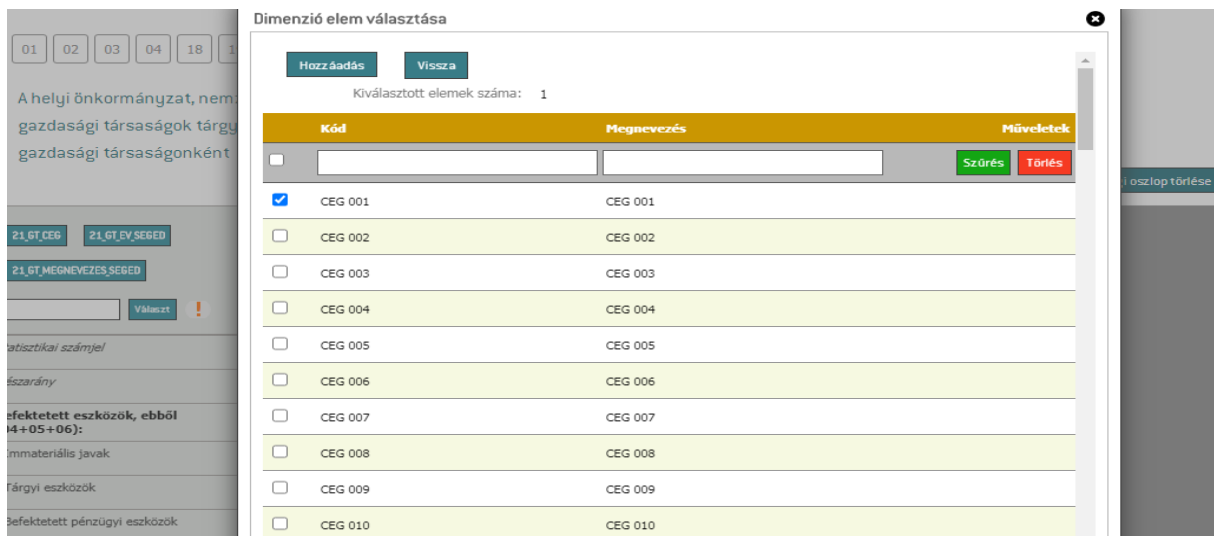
01 02 03 04 18 1

A helyi önkormányzat, nem
gazdasági társaságok tárgy
gazdasági társaságonként

21_GT_CEG 21_GT_EV_SEGED

21_GT_MEGNEVEZES_SEGED

Választ !

atisztikai számjel

észarány

befektetett eszközök, ebből
04+05+06):

Immateriális javak

Tárgyi eszközök

Befektetett pénzügyi eszközök

i oszlop törlése

Dimenzió elem választása

Hozzáadás Vissza

Kiválasztott elemek száma: 1

| | Kód | Megnevezés | Műveletek |
|---|---|---|---|
| | | | Szűrés Törlés |
| ☑ | CEG 001 | CEG 001 | |
| ☐ | CEG 002 | CEG 002 | |
| ☐ | CEG 003 | CEG 003 | |
| ☐ | CEG 004 | CEG 004 | |
| ☐ | CEG 005 | CEG 005 | |
| ☐ | CEG 006 | CEG 006 | |
| ☐ | CEG 007 | CEG 007 | |
| ☐ | CEG 008 | CEG 008 | |
| ☐ | CEG 009 | CEG 009 | |
| ☐ | CEG 010 | CEG 010 | |